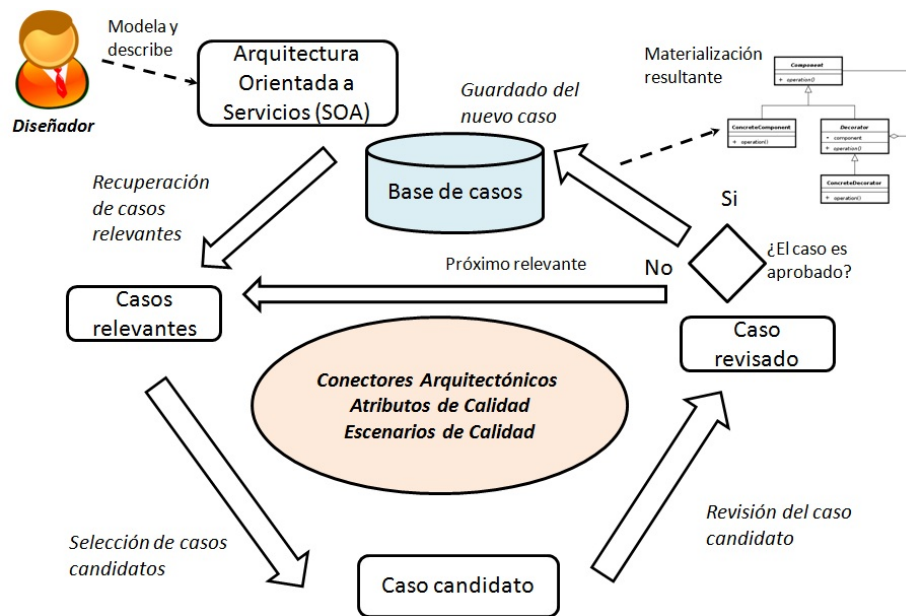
Modela y describe

Diseñador

Arquitectura Orientada a Servicios (SOA)

Guardado del nuevo caso

Materialización resultante

Component
+ operation()

ConcreteComponent
+ operation()

Decorator
+ component
+ operation()

ConcreteDecorator
+ operation()

Recuperación de casos relevantes

Base de casos

Si

¿El caso es aprobado?

Próximo relevante

No

Casos relevantes

Caso revisado

Conectores Arquitectónicos
Atributos de Calidad
Escenarios de Calidad

Revisión del caso candidato

Selección de casos candidatos

Caso candidato